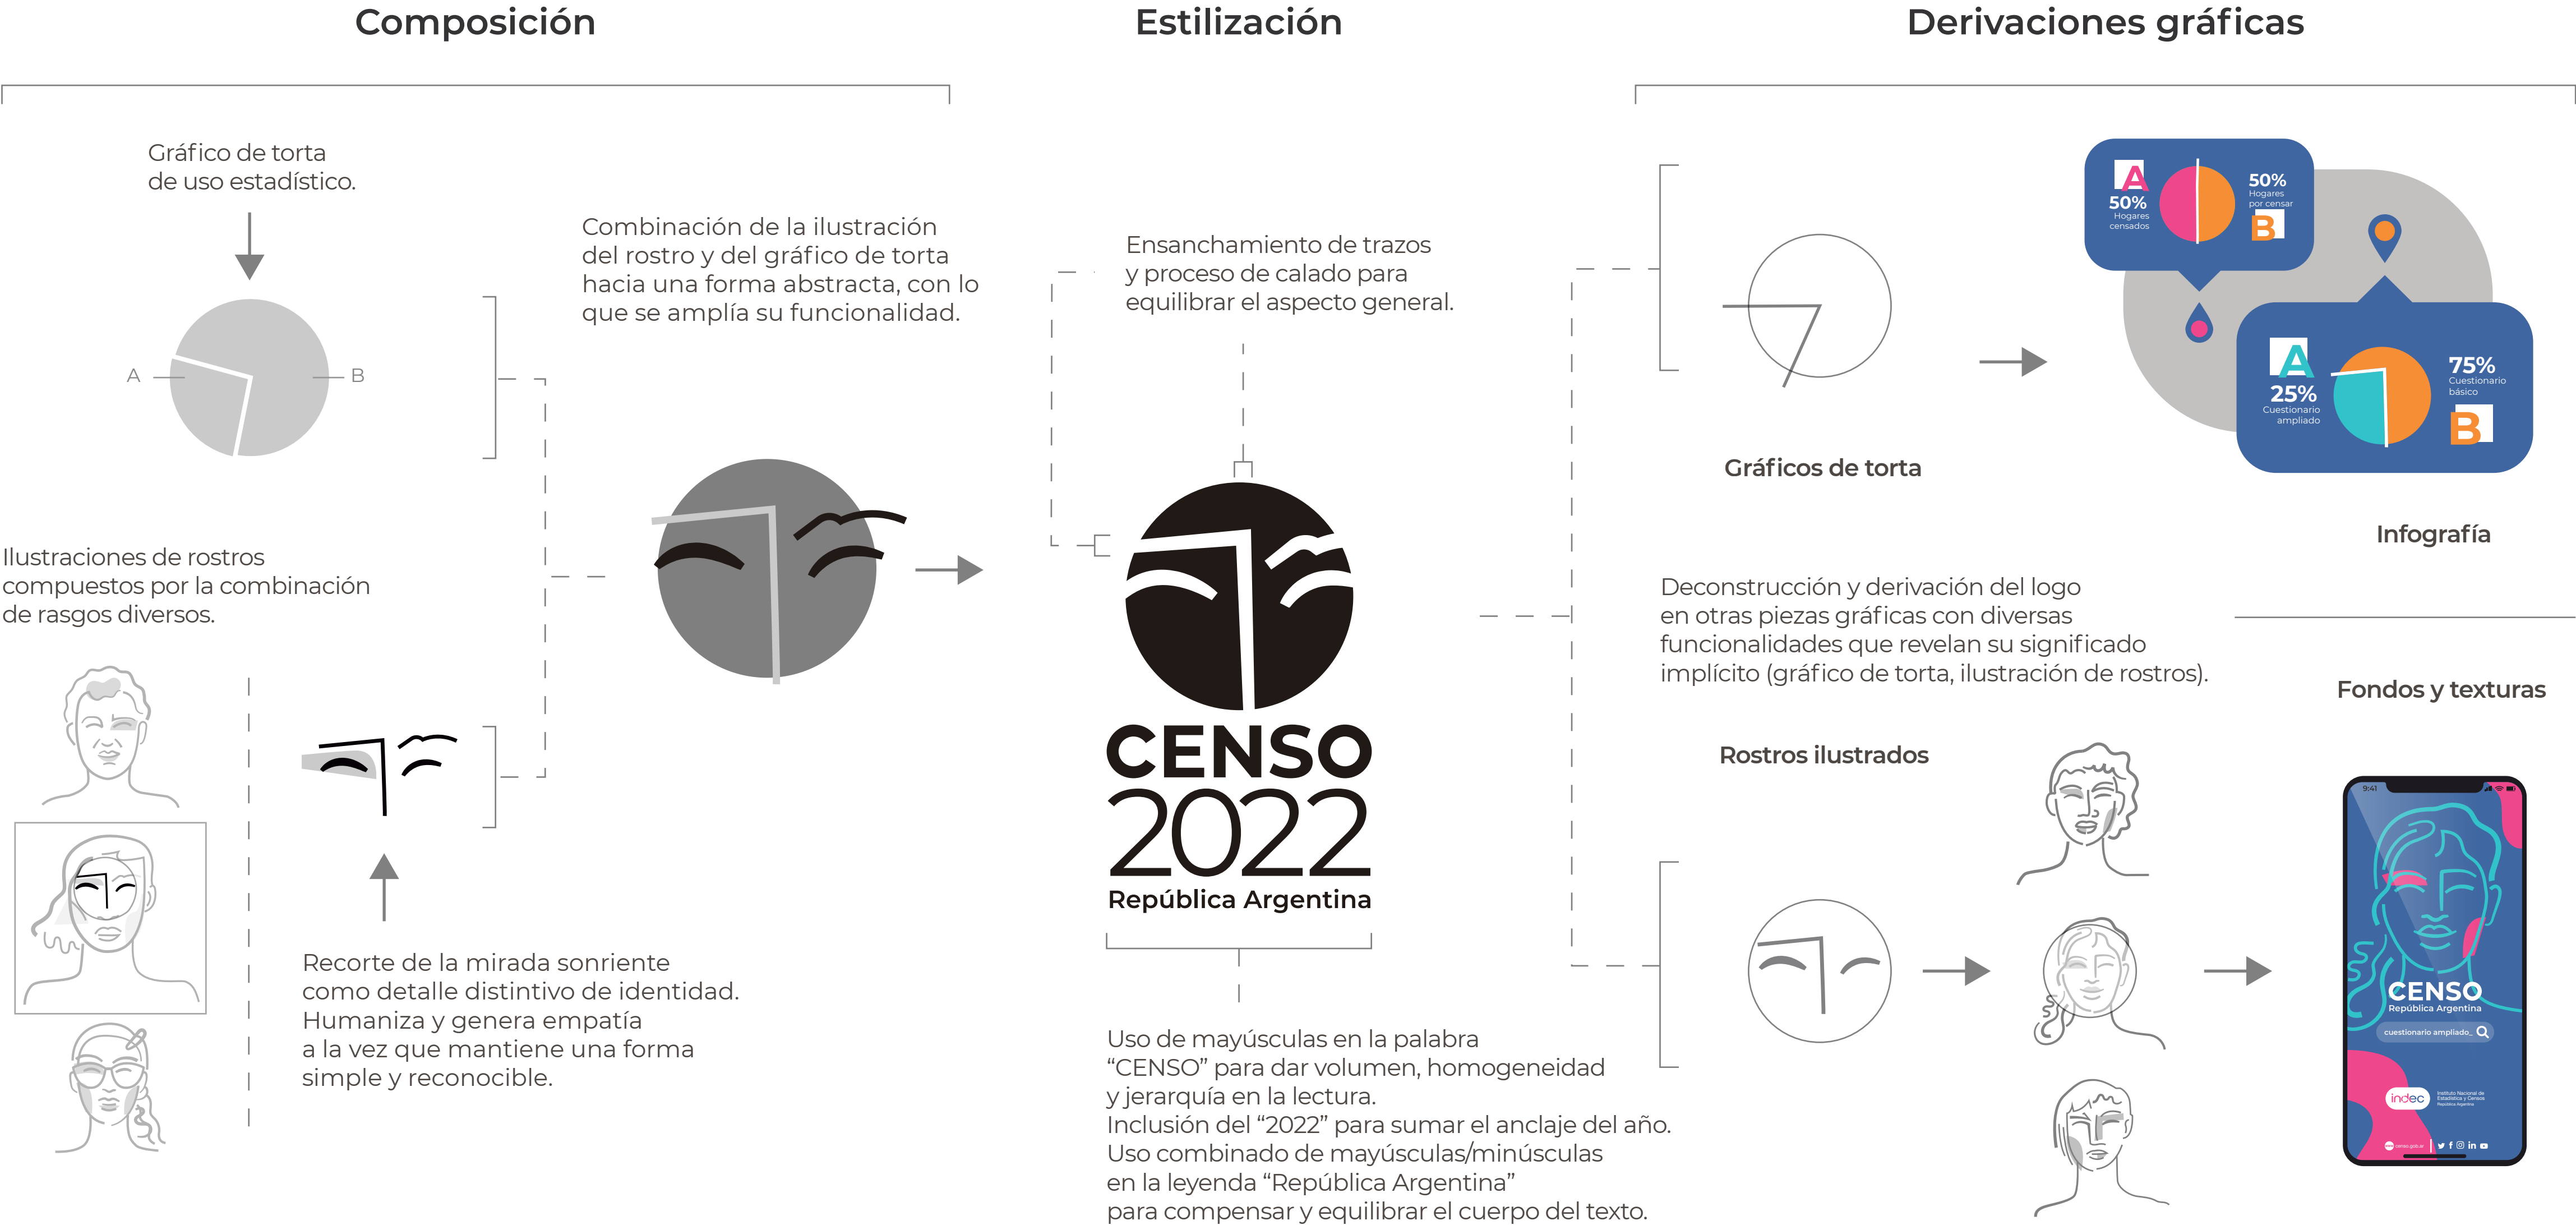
Composición

Estilización

Derivaciones gráficas

Gráfico de torta de uso estadístico.

A

B

Combinación de la ilustración del rostro y del gráfico de torta hacia una forma abstracta, con lo que se amplía su funcionalidad.

Ilustraciones de rostros compuestos por la combinación de rasgos diversos.

Recorte de la mirada sonriente como detalle distintivo de identidad. Humaniza y genera empatía a la vez que mantiene una forma simple y reconocible.

Ensanchamiento de trazos y proceso de calado para equilibrar el aspecto general.

CENSO
2022
República Argentina

Uso de mayúsculas en la palabra “CENSO” para dar volumen, homogeneidad y jerarquía en la lectura.
Inclusión del “2022” para sumar el anclaje del año.
Uso combinado de mayúsculas/minúsculas en la leyenda “República Argentina” para compensar y equilibrar el cuerpo del texto.

A 50% Hogares censados

50% Hogares por censar B

A 25% Cuestionario ampliado

75% Cuestionario básico B

Gráficos de torta

Infografía

Deconstrucción y derivación del logo en otras piezas gráficas con diversas funcionalidades que revelan su significado implícito (gráfico de torta, ilustración de rostros).

Fondos y texturas

Rostros ilustrados

9:41

CENSO
República Argentina

cuestionario ampliado

indec Instituto Nacional de Estadística y Censos República Argentina

censo.gob.ar